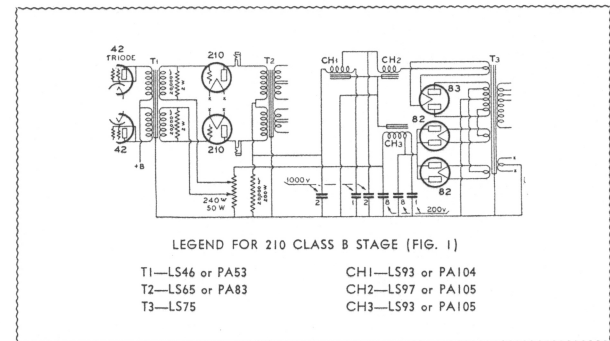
42
TRIODE
42
T1
210
210
T2
CH1
CH2
CH3
T3
83
82
82
+B
240 W
50 W
1000 V
2
1
2
8
8
1
200 V

LEGEND FOR 210 CLASS B STAGE (FIG. 1)

T1—LS46 or PA53
T2—LS65 or PA83
T3—LS75

CH1—LS93 or PA104
CH2—LS97 or PA105
CH3—LS93 or PA105